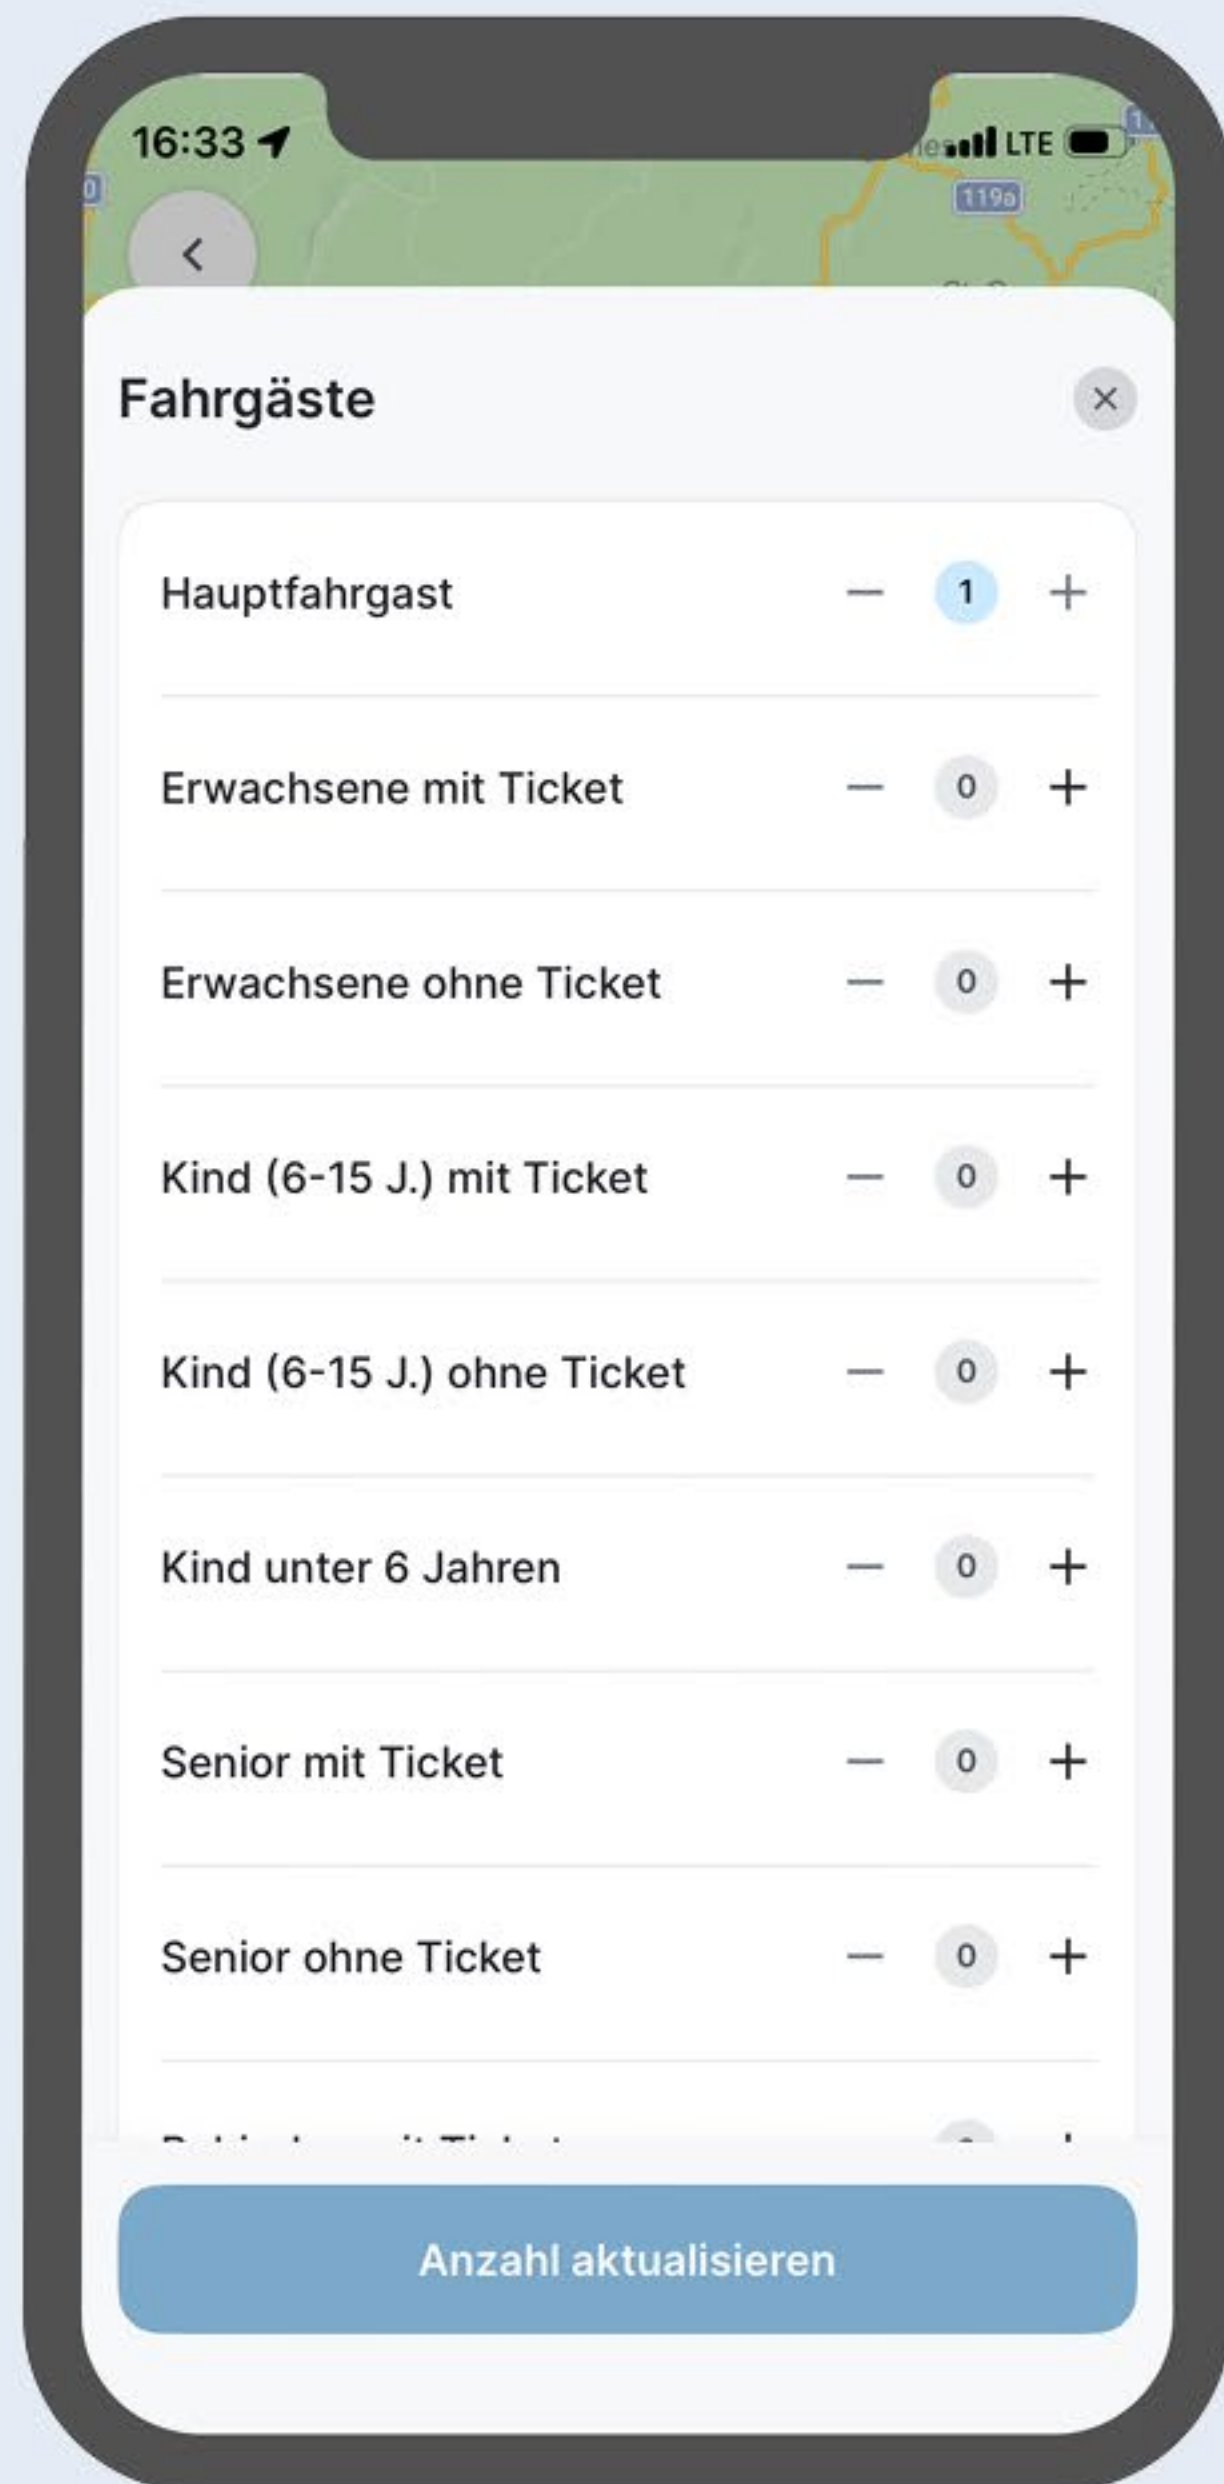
16:33
LTE
119a

Fahrgäste

Hauptfahrgast — 1 +

Erwachsene mit Ticket — 0 +

Erwachsene ohne Ticket — 0 +

Kind (6-15 J.) mit Ticket — 0 +

Kind (6-15 J.) ohne Ticket — 0 +

Kind unter 6 Jahren — 0 +

Senior mit Ticket — 0 +

Senior ohne Ticket — 0 +

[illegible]

Anzahl aktualisieren